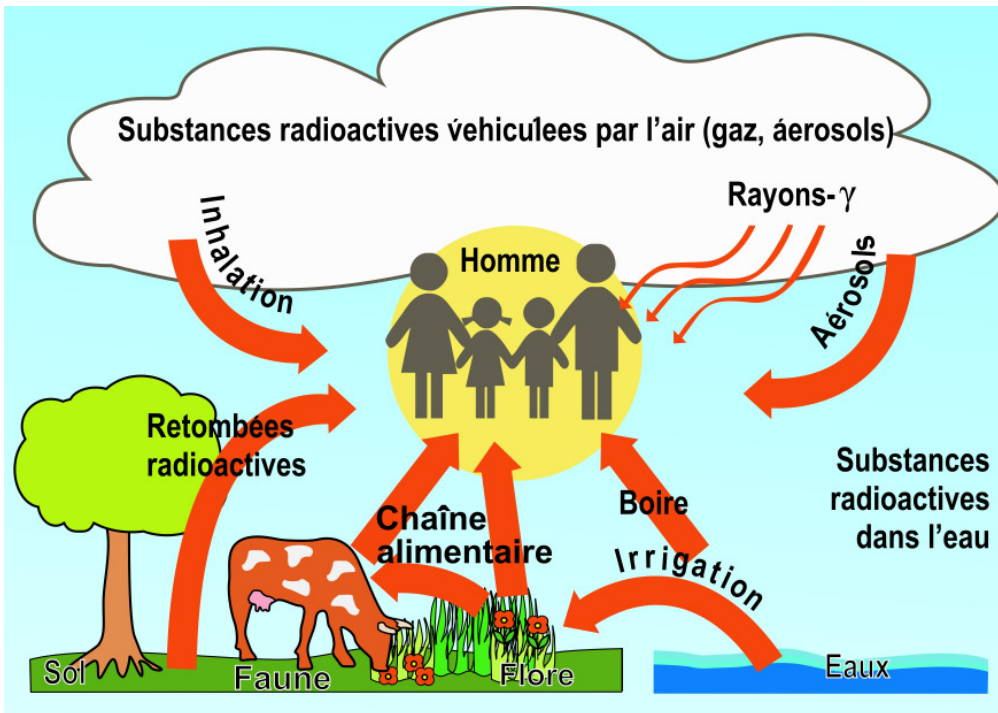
Substances radioactives véhiculées par l'air (gaz, áerosols)

Inhalation

Rayons-$\gamma$

Homme

Áerosols

Retombées radioactives

Substances radioactives dans l'eau

Chaîne alimentaire

Boire

Irrigation

Sol

Faune

Flore

Eaux